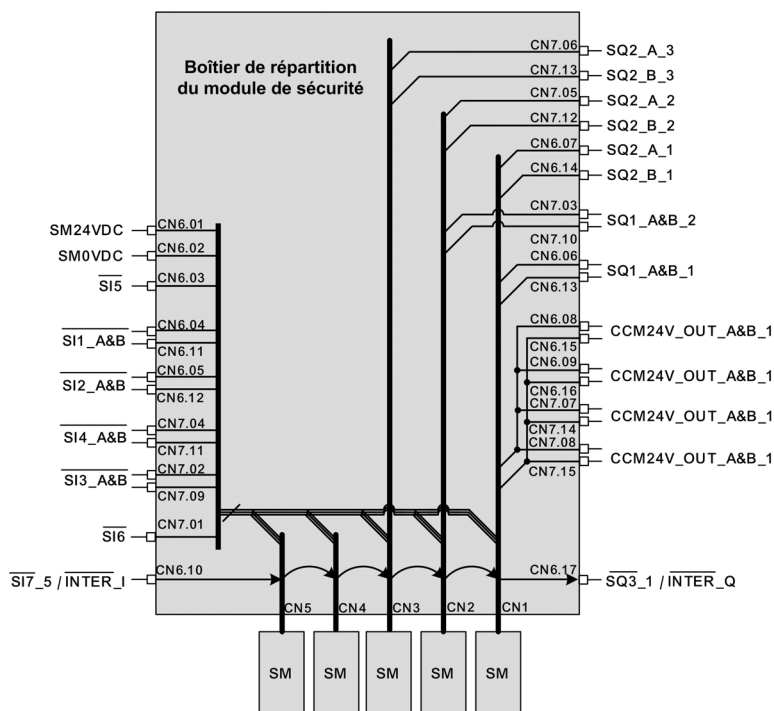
Boîtier de répartition du module de sécurité

CN7.06 SQ2_A_3
CN7.13 SQ2_B_3
CN7.05 SQ2_A_2
CN7.12 SQ2_B_2
CN6.07 SQ2_A_1
CN6.14 SQ2_B_1
CN7.03 SQ1_A&B_2
CN7.10
CN6.06 SQ1_A&B_1
CN6.13
CN6.08 CCM24V_OUT_A&B_1
CN6.15
CN6.09 CCM24V_OUT_A&B_1
CN6.16
CN7.07 CCM24V_OUT_A&B_1
CN7.14
CN7.08 CCM24V_OUT_A&B_1
CN7.15

SM24VDC CN6.01
SM0VDC CN6.02
$\overline{\text{SI5}}$ CN6.03
$\overline{\text{SI1\_A\&B}}$ CN6.04
CN6.11
$\overline{\text{SI2\_A\&B}}$ CN6.05
CN6.12
$\overline{\text{SI4\_A\&B}}$ CN7.04
CN7.11
$\overline{\text{SI3\_A\&B}}$ CN7.02
CN7.09
$\overline{\text{SI6}}$ CN7.01
$\overline{\text{SI7\_5}}$ / $\overline{\text{INTER\_I}}$ CN6.10
CN6.17 $\overline{\text{SQ3\_1}}$ / $\overline{\text{INTER\_Q}}$

CN5 CN4 CN3 CN2 CN1

SM SM SM SM SM